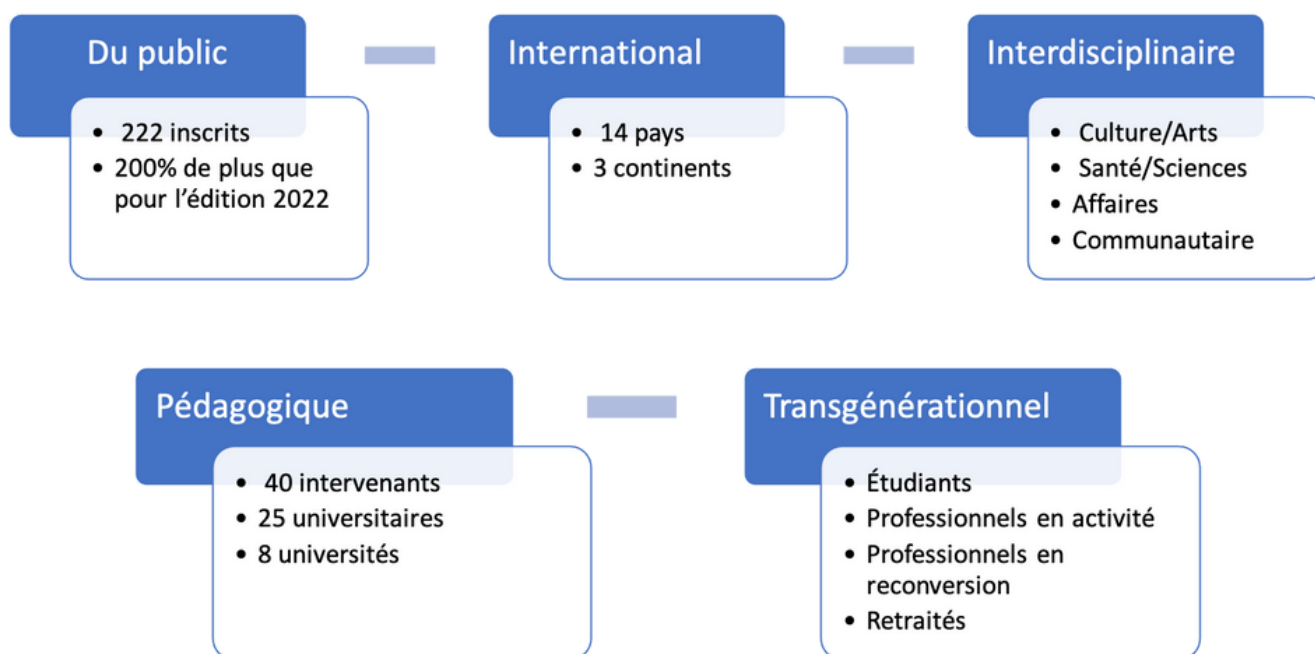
Du public

- 222 inscrits
- 200% de plus que pour l’édition 2022

International

- 14 pays
- 3 continents

Interdisciplinaire

- Culture/Arts
- Santé/Sciences
- Affaires
- Communautaire

Pédagogique

- 40 intervenants
- 25 universitaires
- 8 universités

Transgénérationnel

- Étudiants
- Professionnels en activité
- Professionnels en reconversion
- Retraités